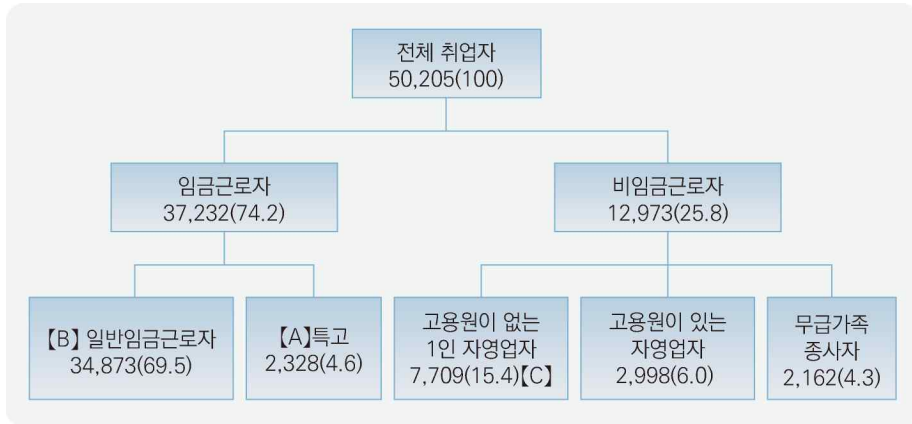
전체 취업자
50,205(100)

임금근로자
37,232(74.2)

비임금근로자
12,973(25.8)

【B】 일반임금근로자
34,873(69.5)

【A】특고
2,328(4.6)

고용원이 없는
1인 자영업자
7,709(15.4)【C】

고용원이 있는
자영업자
2,998(6.0)

무급가족
종사자
2,162(4.3)